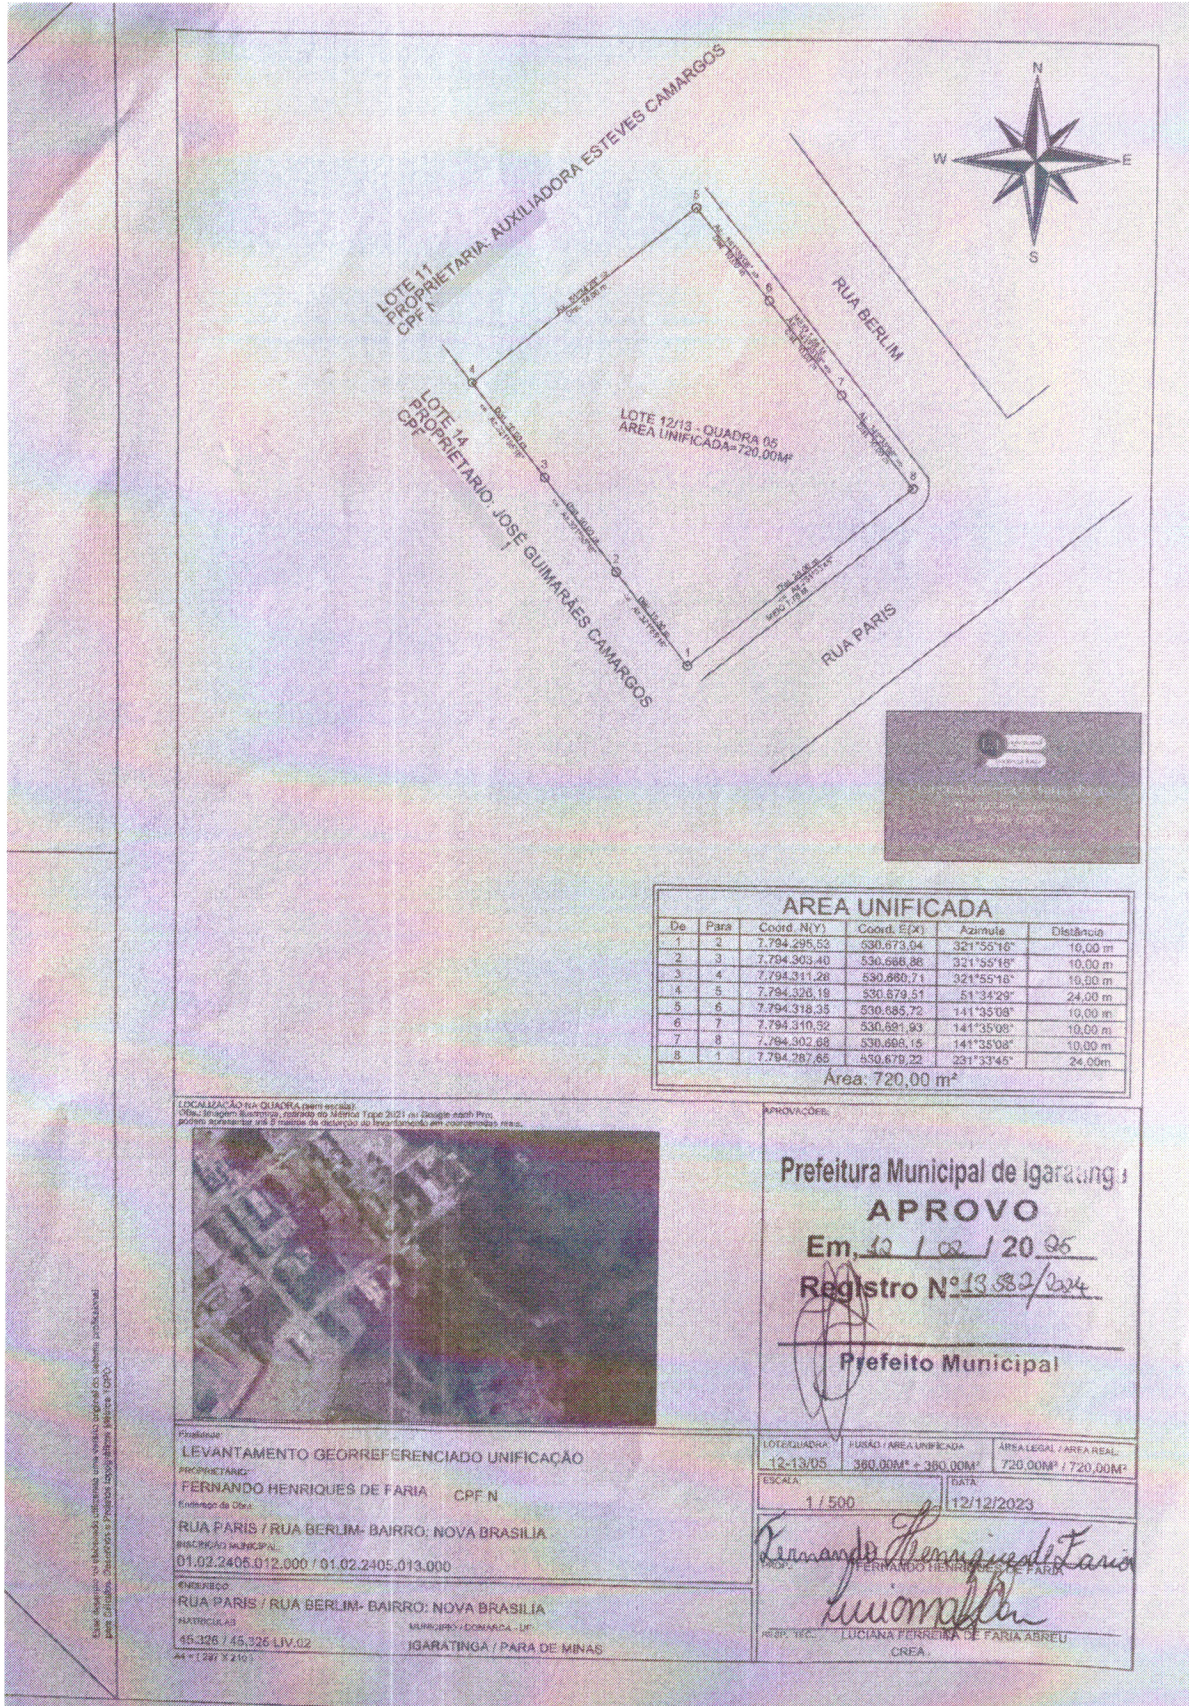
N
W
E
S

LOTE 11
PROPRIETARIA: AUXILIADORA ESTEVES CAMARGOS
CPF N

RUA BERLIM

LOTE 12/13 - QUADRA 05
AREA UNIFICADA=720,00M²

LOTE 14
PROPRIETARIO: JOSE GUIMARÃES CAMARGOS
CPF

RUA PARIS

1
2
3
4
5
6
7
8

AREA UNIFICADA

| De | Para | Coord. N(Y) | Coord. E(X) | Azimute | Distância |
|---|---|---|---|---|---|
| 1 | 2 | 7.794.295,53 | 530.673,04 | 321°55'16" | 10,00 m |
| 2 | 3 | 7.794.303,40 | 530.666,88 | 321°55'16" | 10,00 m |
| 3 | 4 | 7.794.311,28 | 530.660,71 | 321°55'16" | 10,00 m |
| 4 | 5 | 7.794.326,19 | 530.679,51 | 51°34'29" | 24,00 m |
| 5 | 6 | 7.794.318,35 | 530.685,72 | 141°35'08" | 10,00 m |
| 6 | 7 | 7.794.310,52 | 530.691,93 | 141°35'08" | 10,00 m |
| 7 | 8 | 7.794.302,68 | 530.698,15 | 141°35'08" | 10,00 m |
| 8 | 1 | 7.794.287,65 | 530.679,22 | 231°33'45" | 24,00m |

Área: 720,00 m²

LOCALIZAÇÃO NA QUADRA (sem escala)
Obs: Imagem ilustrativa, retirada do Global Tope 2021 ou Google earth Pro, podem apresentar até 5 metros de distorção do levantamento em coordenadas reais.

APROVAÇÕES:

Prefeitura Municipal de Igaratinga
APROVO
Em, 10 / 02 / 2025
Registro Nº 13.882/2024

Prefeito Municipal

Finalidade:
LEVANTAMENTO GEORREFERENCIADO UNIFICAÇÃO
PROPRIETARIO:
FERNANDO HENRIQUES DE FARIA    CPF N
Endereço da Obra:
RUA PARIS / RUA BERLIM- BAIRRO: NOVA BRASILIA
INSCRIÇÃO MUNICIPAL:
01.02.2405.012.000 / 01.02.2405.013.000
ENDEREÇO:
RUA PARIS / RUA BERLIM- BAIRRO: NOVA BRASILIA
MATRICULAS
45.326 / 45.325 LIV.02
MUNICIPIO / COMARCA - UF
IGARATINGA / PARA DE MINAS

LOTE/QUADRA:
12-13/05
FUSÃO / AREA UNIFICADA
360,00M² + 360,00M²
AREA LEGAL / AREA REAL
720,00M² / 720,00M²
ESCALA
1 / 500
DATA
12/12/2023

PROP.
FERNANDO HENRIQUES DE FARIA
RESP. TEC.
LUCIANA FERREIRA DE FARIA ABREU
CREA

Este desenho só elaborado utilizando uma versão original do sistema profissional, pelo Grupo Desenhos e Projetos topográficos LTDA.